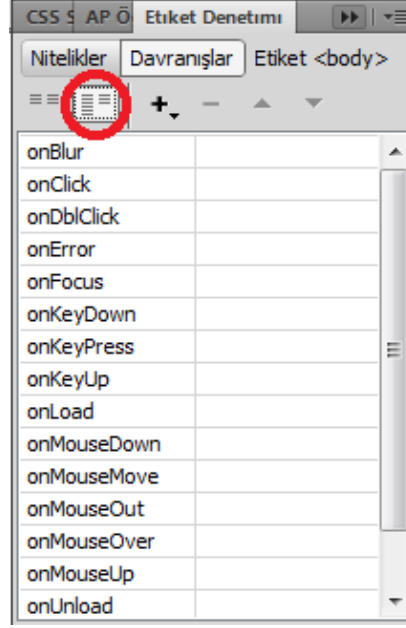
CSS S AP Ö Etiket Denetimı

Nitelikler Davranışlar Etiket <body>

| | |
|---|---|
| onBlur | |
| onClick | |
| onDblClick | |
| onError | |
| onFocus | |
| onKeyDown | |
| onKeyPress | |
| onKeyUp | |
| onLoad | |
| onMouseDown | |
| onMouseMove | |
| onMouseOut | |
| onMouseOver | |
| onMouseUp | |
| onUnload | |